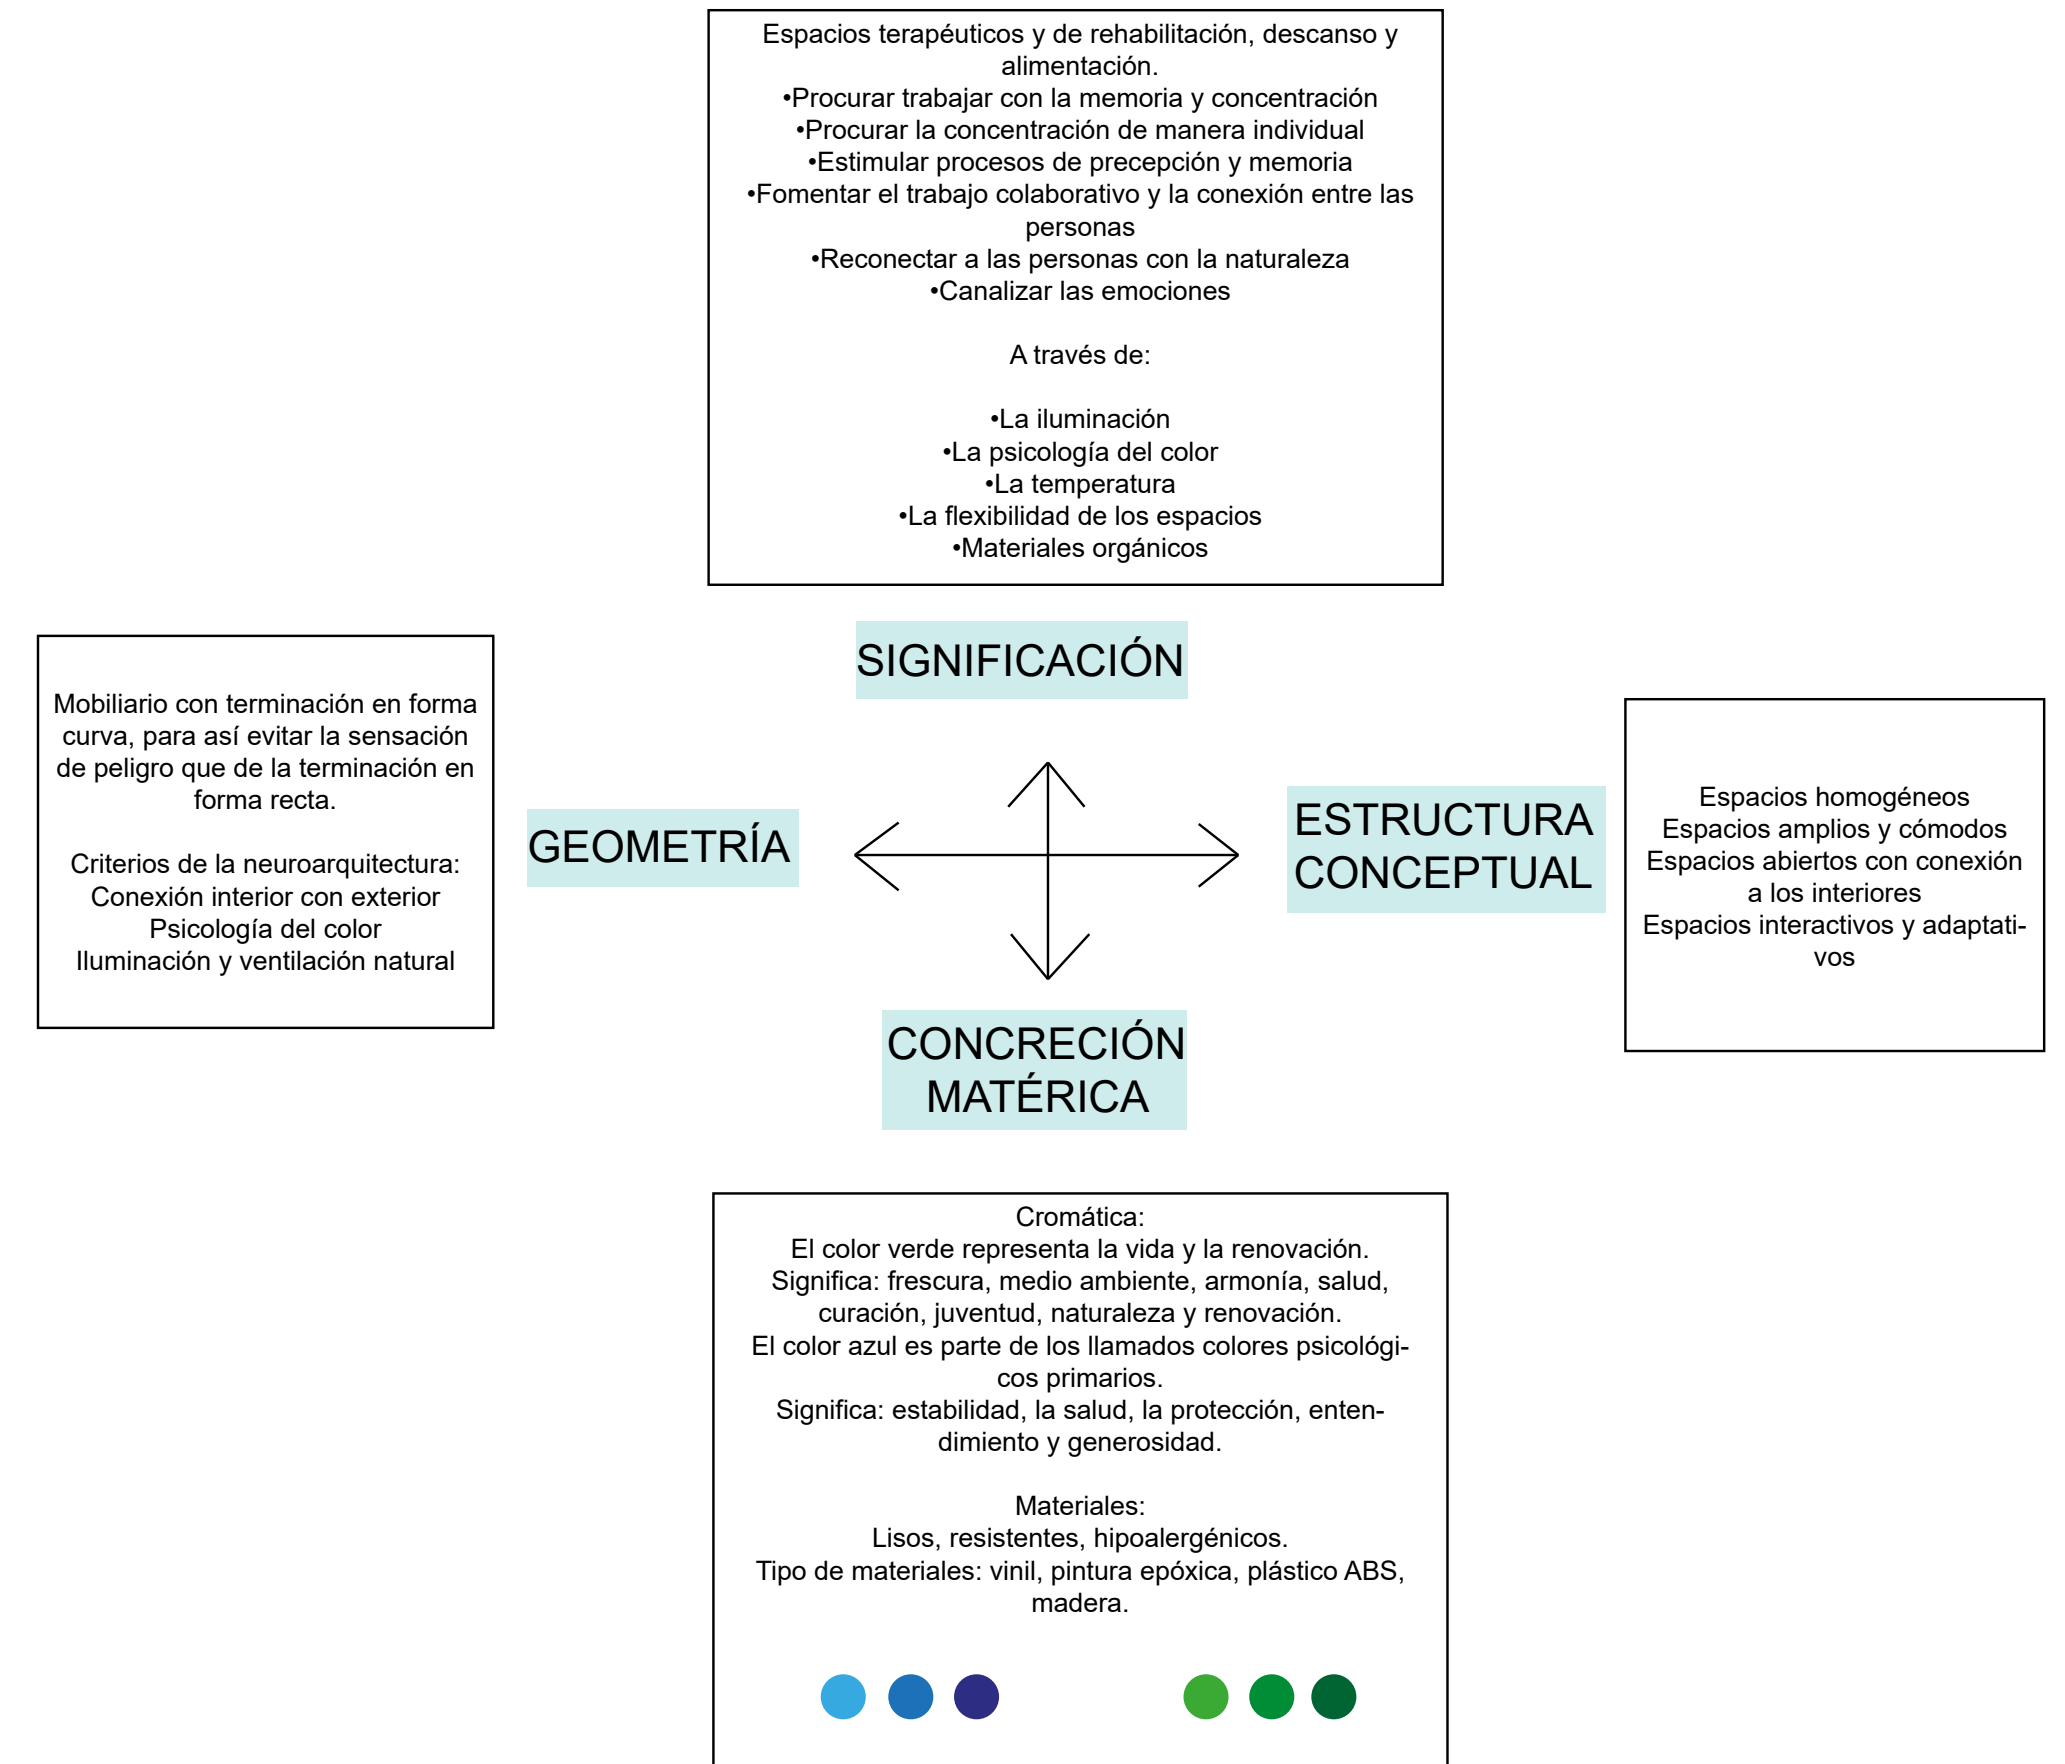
Espacios terapéuticos y de rehabilitación, descanso y alimentación.
•Procurar trabajar con la memoria y concentración
•Procurar la concentración de manera individual
•Estimular procesos de precepción y memoria
•Fomentar el trabajo colaborativo y la conexión entre las personas
•Reconectar a las personas con la naturaleza
•Canalizar las emociones

A través de:

•La iluminación
•La psicología del color
•La temperatura
•La flexibilidad de los espacios
•Materiales orgánicos

SIGNIFICACIÓN

Mobiliario con terminación en forma curva, para así evitar la sensación de peligro que de la terminación en forma recta.

Criterios de la neuroarquitectura:
Conexión interior con exterior
Psicología del color
Iluminación y ventilación natural

GEOMETRÍA

ESTRUCTURA CONCEPTUAL

Espacios homogéneos
Espacios amplios y cómodos
Espacios abiertos con conexión a los interiores
Espacios interactivos y adaptativos

CONCRECIÓN MATÉRICA

Cromática:
El color verde representa la vida y la renovación.
Significa: frescura, medio ambiente, armonía, salud, curación, juventud, naturaleza y renovación.
El color azul es parte de los llamados colores psicológicos primarios.
Significa: estabilidad, la salud, la protección, entendimiento y generosidad.

Materiales:
Lisos, resistentes, hipoalergénicos.
Tipo de materiales: vinil, pintura epóxica, plástico ABS, madera.